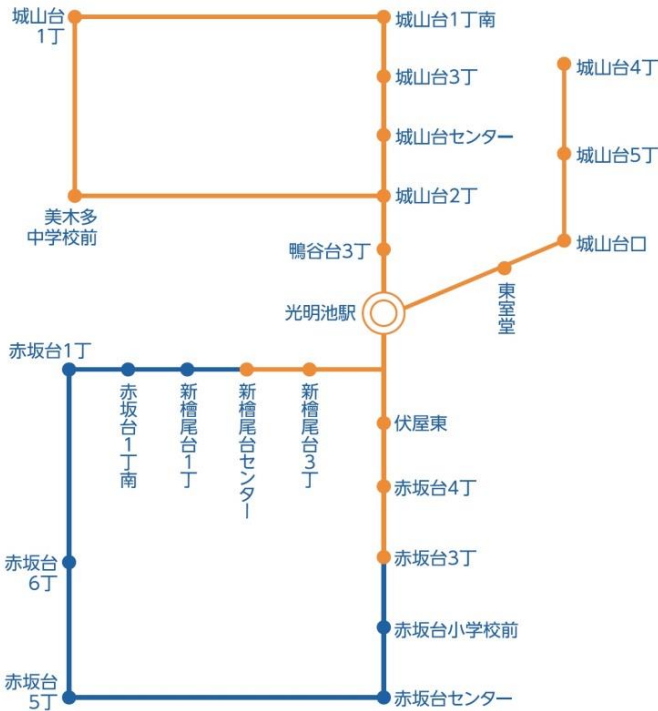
城山台1丁
城山台1丁南
城山台3丁
城山台センター
城山台4丁
城山台5丁
美木多中学校前
城山台2丁
鴨谷台3丁
城山台口
光明池駅
東室堂
赤坂台1丁
赤坂台1丁南
新檜尾台1丁
新檜尾台センター
新檜尾台3丁
伏屋東
赤坂台4丁
赤坂台6丁
赤坂台3丁
赤坂台小学校前
赤坂台5丁
赤坂台センター